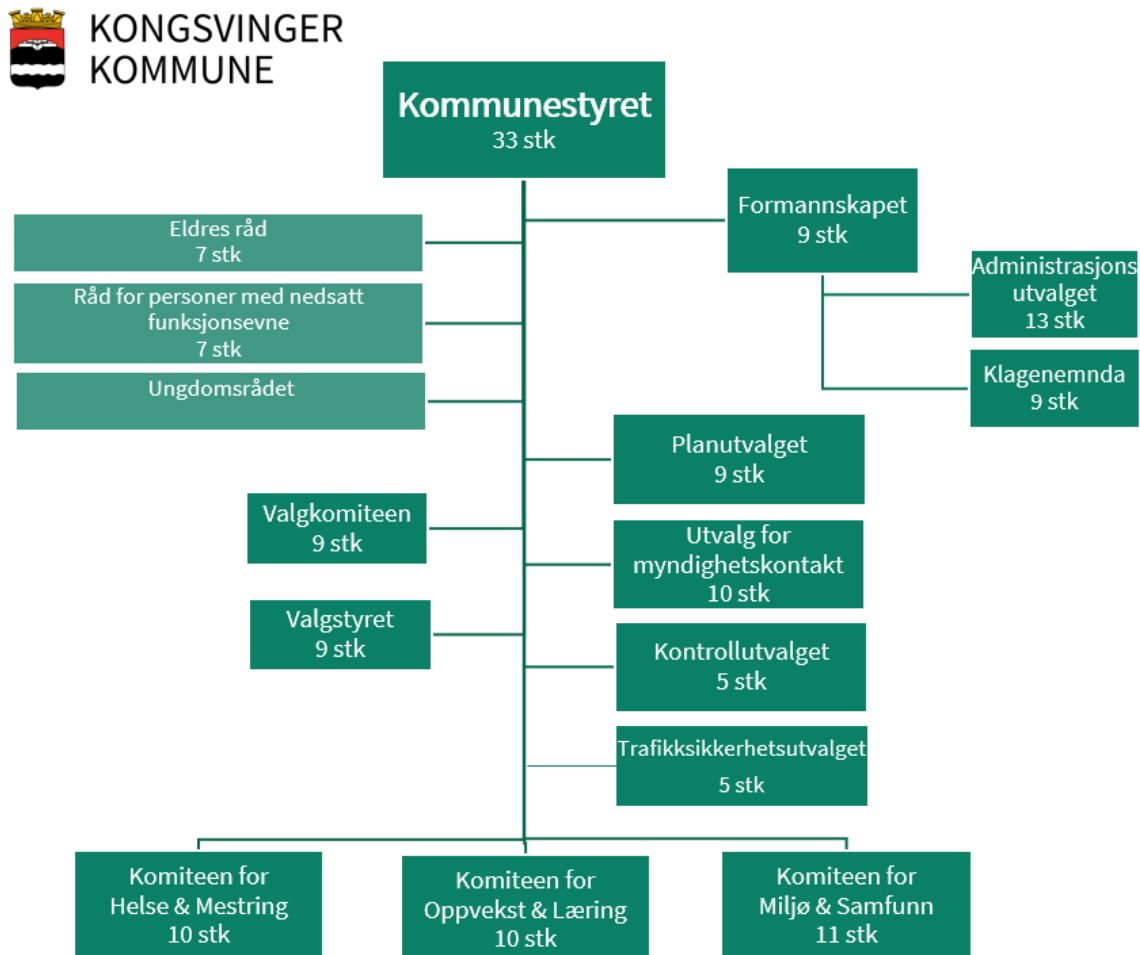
KONGSVINGER KOMMUNE

Kommunestyret
33 stk

Eldres råd
7 stk

Råd for personer med nedsatt funksjonsevne
7 stk

Ungdomsrådet

Formannskapet
9 stk

Administrasjonsutvalget
13 stk

Klagenemnda
9 stk

Planutvalget
9 stk

Valgkomiteen
9 stk

Utvalg for myndighetskontakt
10 stk

Valgstyret
9 stk

Kontrollutvalget
5 stk

Trafikksikkerhetsutvalget
5 stk

Komiteen for Helse & Mestring
10 stk

Komiteen for Oppvekst & Læring
10 stk

Komiteen for Miljø & Samfunn
11 stk